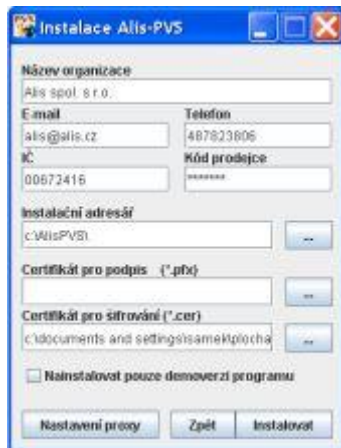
Instalace Alis-PVS

Název organizace
Alis spol. s r.o.

E-mail
alis@alis.cz

Telefon
487823806

IČ
00672416

Kód prodejce
*******

Instalační adresář
c:\AlisPVS\
...

Certifikát pro podpis (*.pfx)
...

Certifikát pro šifrování (*.cer)
c:\documents and settings\samek\plocha
...

Nainstalovat pouze demoverzi programu

Nastavení proxy
Zpět
Instalovat